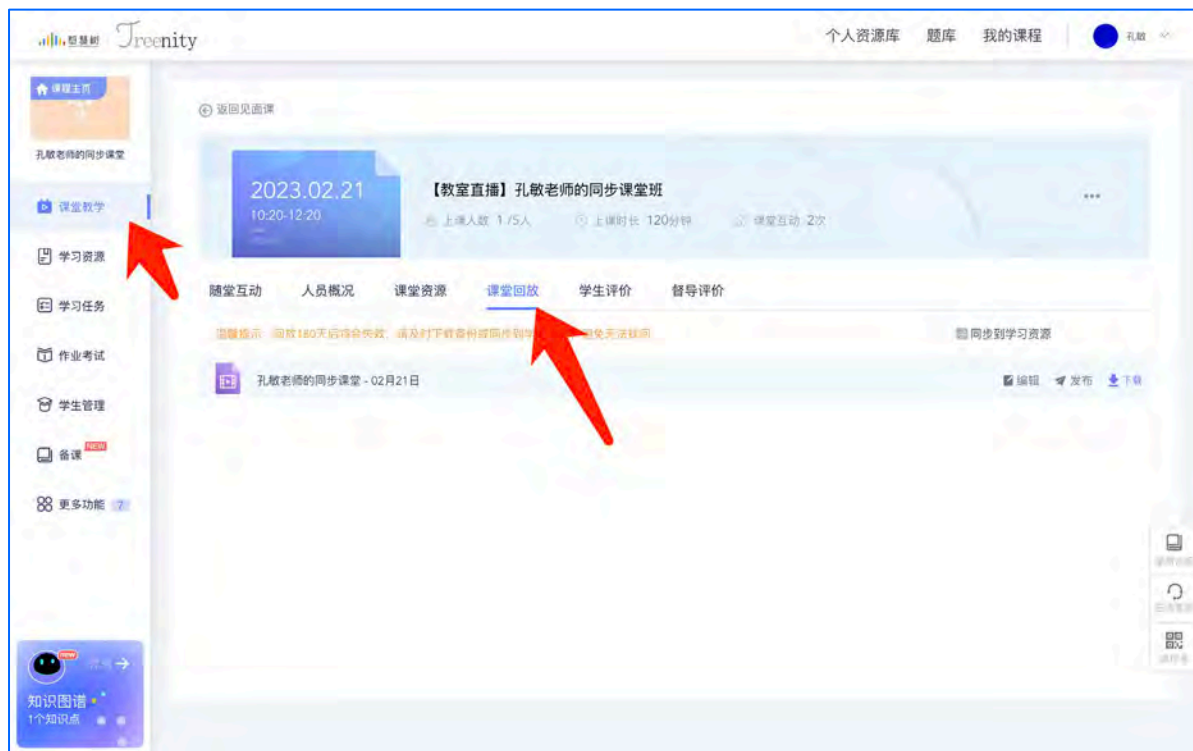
智慧树 Treenity

个人资源库 题库 我的课程 孔敏

课程主页

孔敏老师的同步课堂

课堂教学

学习资源

学习任务

作业考试

学生管理

备课 NEW

更多功能 7

new

知识图谱
1个知识点

返回见面课

2023.02.21
10:20-12:20

【教室直播】孔敏老师的同步课堂班

上课人数 1/5人 上课时长 120分钟 课堂互动 2次

...

随堂互动 人员概况 课堂资源 课堂回放 学生评价 督导评价

温馨提示 回放180天后将会失效，请及时下载备份或同步到学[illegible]免无法找回

同步到学习资源

孔敏老师的同步课堂 - 02月21日

编辑 发布 下载